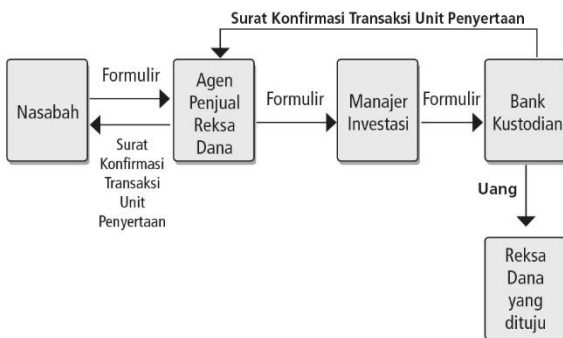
Surat Konfirmasi Transaksi Unit Penyertaan

Nasabah

Formulir

Surat Konfirmasi Transaksi Unit Penyertaan

Agen Penjual Reksa Dana

Formulir

Manajer Investasi

Formulir

Bank Kustodian

Uang

Reksa Dana yang dituju